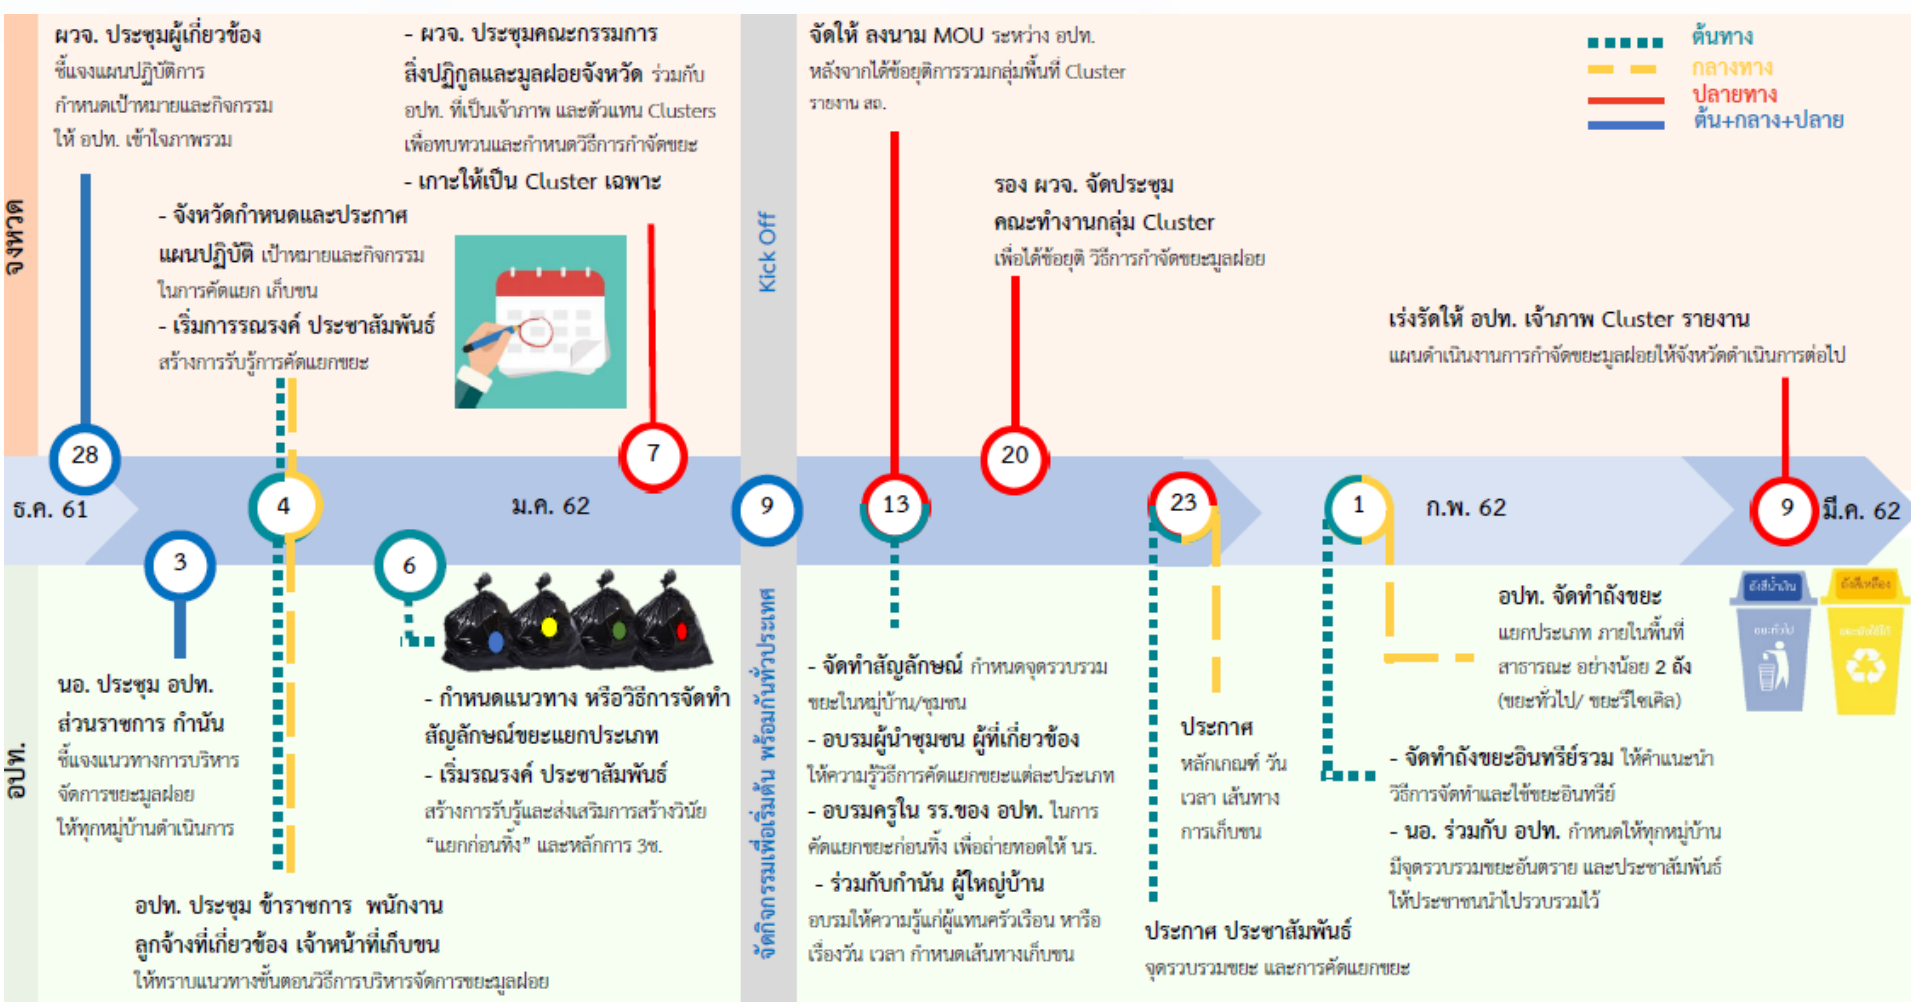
จังหวัด

ผวจ. ประชุมผู้เกี่ยวข้อง
ชี้แจงแผนปฏิบัติการ กำหนดเป้าหมายและกิจกรรม ให้ อปท. เข้าใจภาพรวม

- จังหวัดกำหนดและประกาศ แผนปฏิบัติ เป้าหมายและกิจกรรม ในการคัดแยก เก็บขน
- เริ่มการรณรงค์ ประชาสัมพันธ์ สร้างการรับรู้การคัดแยกขยะ

- ผวจ. ประชุมคณะกรรมการ สิ่งปฏิกูลและมูลฝอยจังหวัด ร่วมกับ อปท. ที่เป็นเจ้าภาพ และตัวแทน Clusters เพื่อทบทวนและกำหนดวิธีการกำจัดขยะ
- เกาะให้เป็น Cluster เฉพาะ

Kick Off

จัดให้ ลงนาม MOU ระหว่าง อปท.
หลังจากได้ข้อยุติการรวมกลุ่มพื้นที่ Cluster รายงาน สถ.

รอง ผวจ. จัดประชุม คณะทำงานกลุ่ม Cluster
เพื่อได้ข้อยุติ วิธีการกำจัดขยะมูลฝอย

ต้นทาง
กลางทาง
ปลายทาง
ต้น+กลาง+ปลาย

เร่งรัดให้ อปท. เจ้าภาพ Cluster รายงาน
แผนดำเนินงานการกำจัดขยะมูลฝอยให้จังหวัดดำเนินการต่อไป

28 ธ.ค. 61 3 4 6 ม.ค. 62 7 9 13 20 23 1 ก.พ. 62 9 มี.ค. 62

อปท.

นอ. ประชุม อปท. ส่วนราชการ กำนัน
ชี้แจงแนวทางการบริหารจัดการขยะมูลฝอย ให้ทุกหมู่บ้านดำเนินการ

อปท. ประชุม ข้าราชการ พนักงาน ลูกจ้างที่เกี่ยวข้อง เจ้าหน้าที่เก็บขน
ให้ทราบแนวทางขั้นตอนวิธีการบริหารจัดการขยะมูลฝอย

- กำหนดแนวทาง หรือวิธีการจัดทำ สัญลักษณ์ขยะแยกประเภท
- เริ่มรณรงค์ ประชาสัมพันธ์ สร้างการรับรู้และส่งเสริมการสร้างวินัย “แยกก่อนทิ้ง” และหลักการ 3ช.

จัดกิจกรรมเพื่อเริ่มต้น พร้อมกันทั่วประเทศ

- จัดทำสัญลักษณ์ กำหนดจุดรวบรวมขยะในหมู่บ้าน/ชุมชน
- อบรมผู้นำชุมชน ผู้ที่เกี่ยวข้อง ให้ความรู้วิธีการคัดแยกขยะแต่ละประเภท
- อบรมครูใน รร.ของ อปท. ในการคัดแยกขยะก่อนทิ้ง เพื่อถ่ายทอดให้ นร.
- ร่วมกับกำนัน ผู้ใหญ่บ้าน อบรมให้ความรู้แก่ผู้แทนครัวเรือน หรือ เรื่องวัน เวลา กำหนดเส้นทางเก็บขน

ประกาศ หลักเกณฑ์ วัน เวลา เส้นทาง การเก็บขน

ประกาศ ประชาสัมพันธ์
จุดรวบรวมขยะ และการคัดแยกขยะ

อปท. จัดทำถังขยะ
แยกประเภท ภายในพื้นที่ สาธารณะ อย่างน้อย 2 ถัง (ขยะทั่วไป/ ขยะรีไซเคิล)

- จัดทำถังขยะอินทรีย์รวม ให้คำแนะนำวิธีการจัดทำและใช้ขยะอินทรีย์
- นอ. ร่วมกับ อปท. กำหนดให้ทุกหมู่บ้านมีจุดรวบรวมขยะอันตราย และประชาสัมพันธ์ให้ประชาชนนำไปรวบรวมไว้